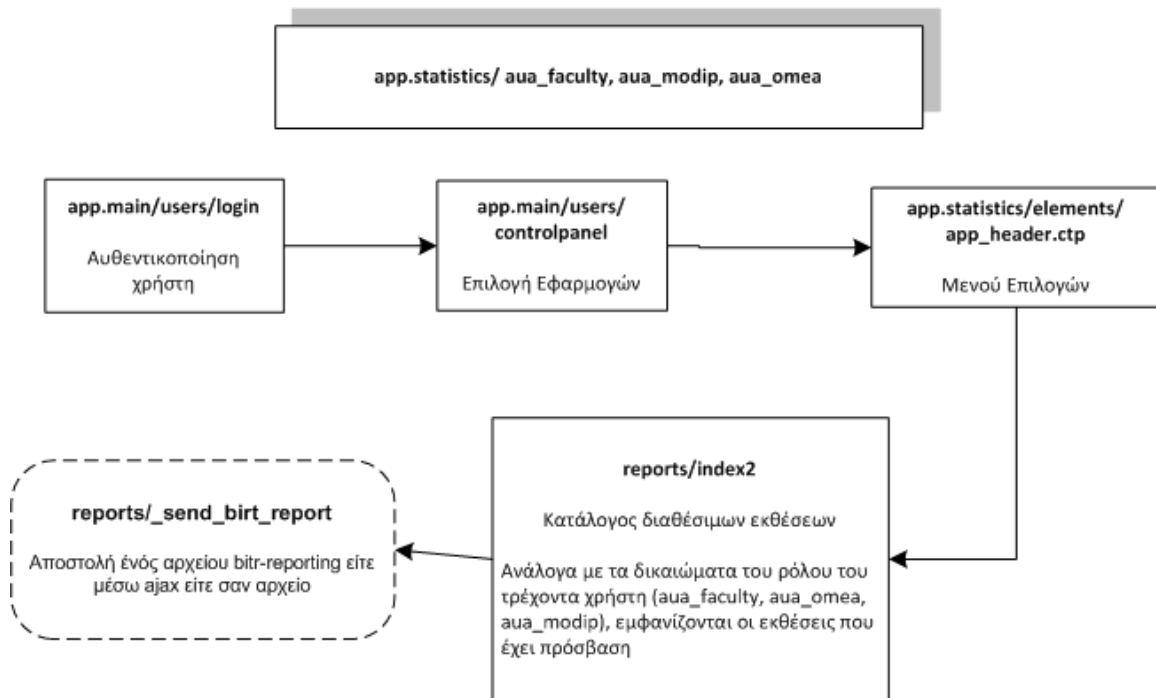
app.statistics/ aua_faculty, aua_modip, aua_omea

app.main/users/login

Αυθεντικοποίηση χρήστη

app.main/users/ controlpanel

Επιλογή Εφαρμογών

app.statistics/elements/ app_header.ctp

Μενού Επιλογών

reports/index2

Κατάλογος διαθέσιμων εκθέσεων

Ανάλογα με τα δικαιώματα του ρόλου του τρέχοντα χρήστη (aua_faculty, aua_omea, aua_modip), εμφανίζονται οι εκθέσεις που έχει πρόσβαση

reports/_send_birt_report

Αποστολή ένός αρχείου bitr-reporting είτε μέσω ajax είτε σαν αρχείο